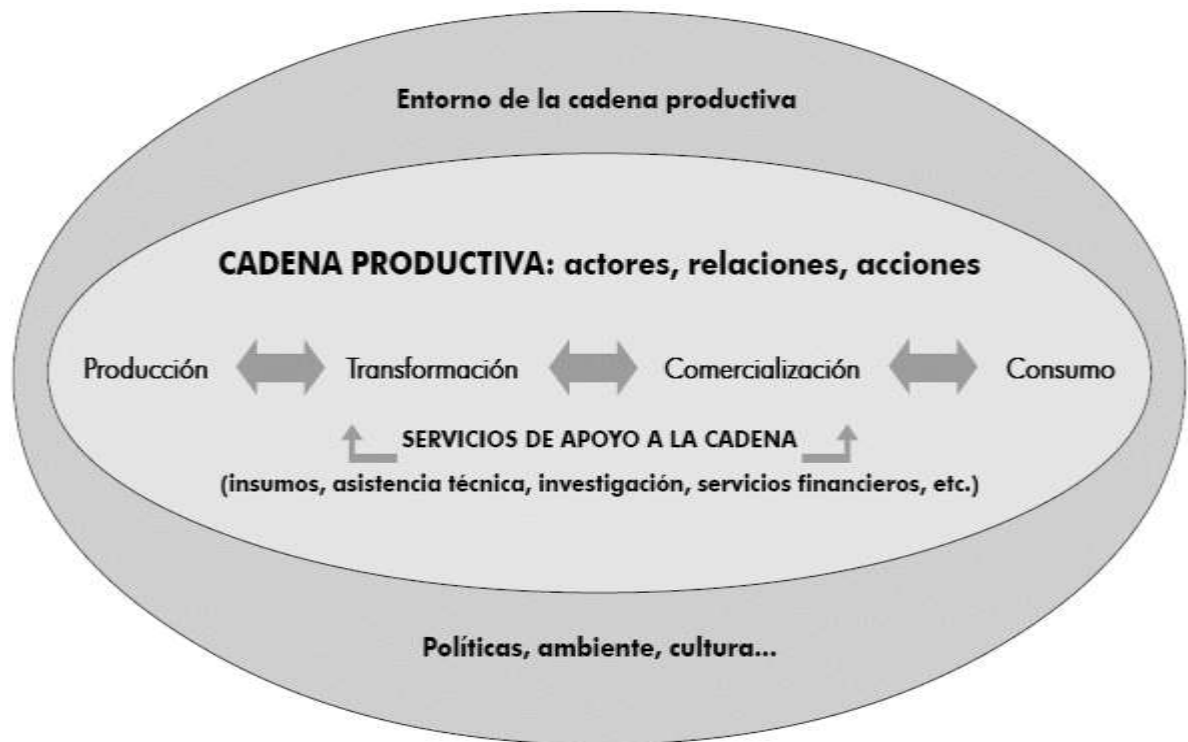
Entorno de la cadena productiva

CADENA PRODUCTIVA: actores, relaciones, acciones

Producción Transformación Comercialización Consumo

SERVICIOS DE APOYO A LA CADENA
(insumos, asistencia técnica, investigación, servicios financieros, etc.)

Políticas, ambiente, cultura...